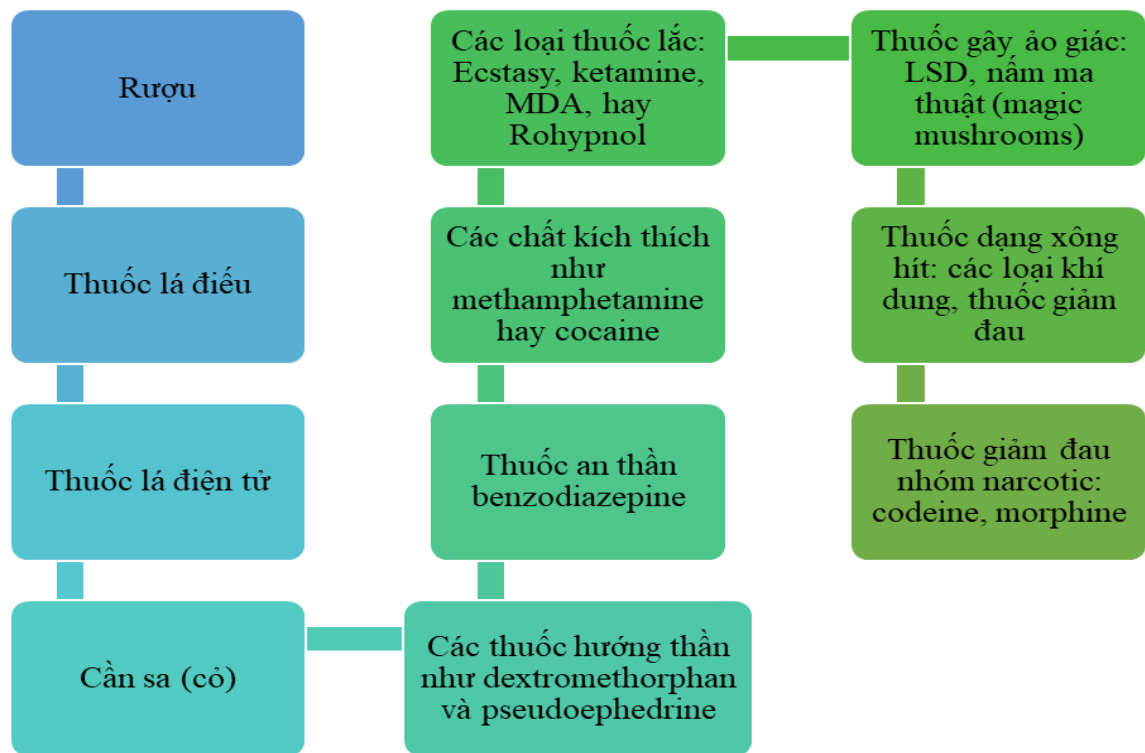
Rượu

Thuốc lá điếu

Thuốc lá điện tử

Cần sa (cỏ)

Các thuốc hướng thần như dextromethorphan và pseudoephedrine

Thuốc an thần benzodiazepine

Các chất kích thích như methamphetamine hay cocaine

Các loại thuốc lắc: Ecstasy, ketamine, MDA, hay Rohypnol

Thuốc gây ảo giác: LSD, nấm ma thuật (magic mushrooms)

Thuốc dạng xông hít: các loại khí dung, thuốc giảm đau

Thuốc giảm đau nhóm narcotic: codeine, morphine